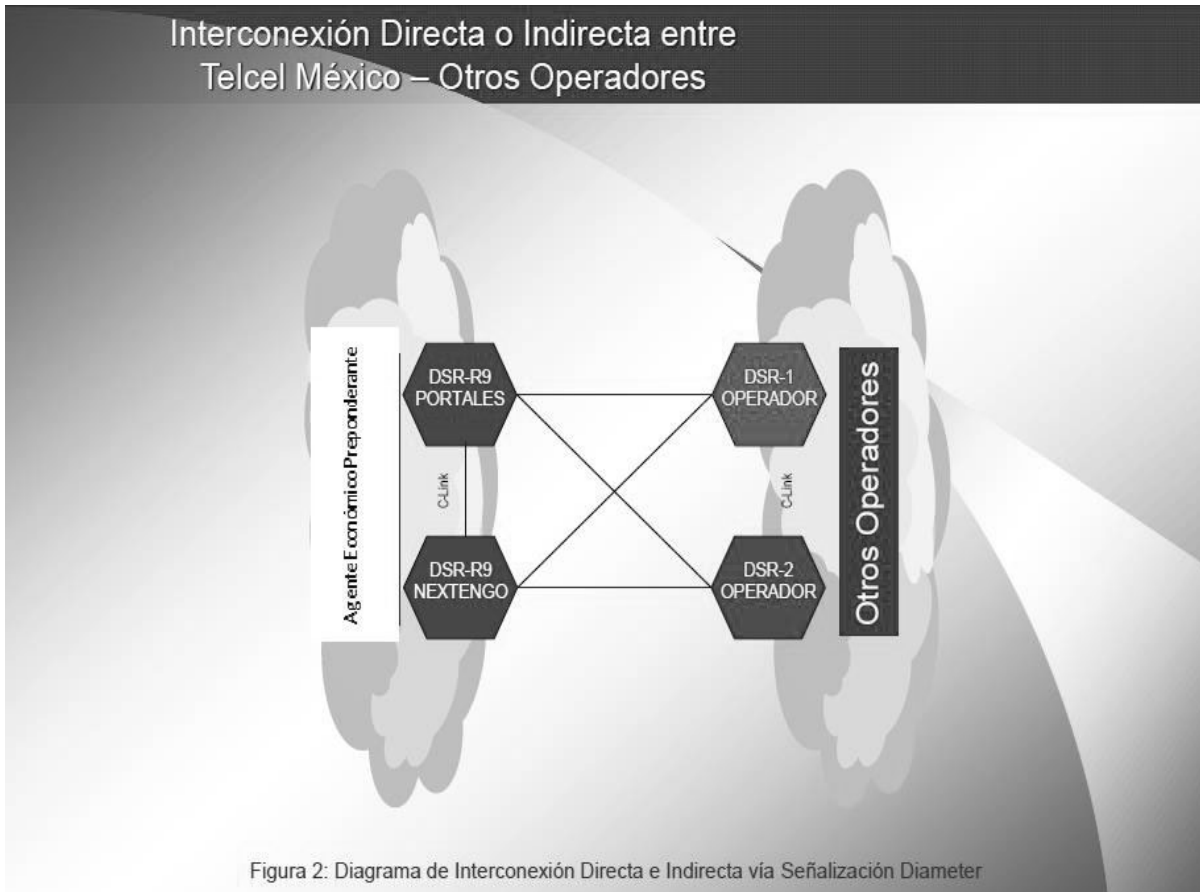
Interconexión Directa o Indirecta entre Telcel México – Otros Operadores

Agente Económico Preponderante

DSR-R9 PORTALES

C-Link

DSR-R9 NEXTENGO

DSR-1 OPERADOR

C-Link

DSR-2 OPERADOR

Otros Operadores

Figura 2: Diagrama de Interconexión Directa e Indirecta vía Señalización Diameter